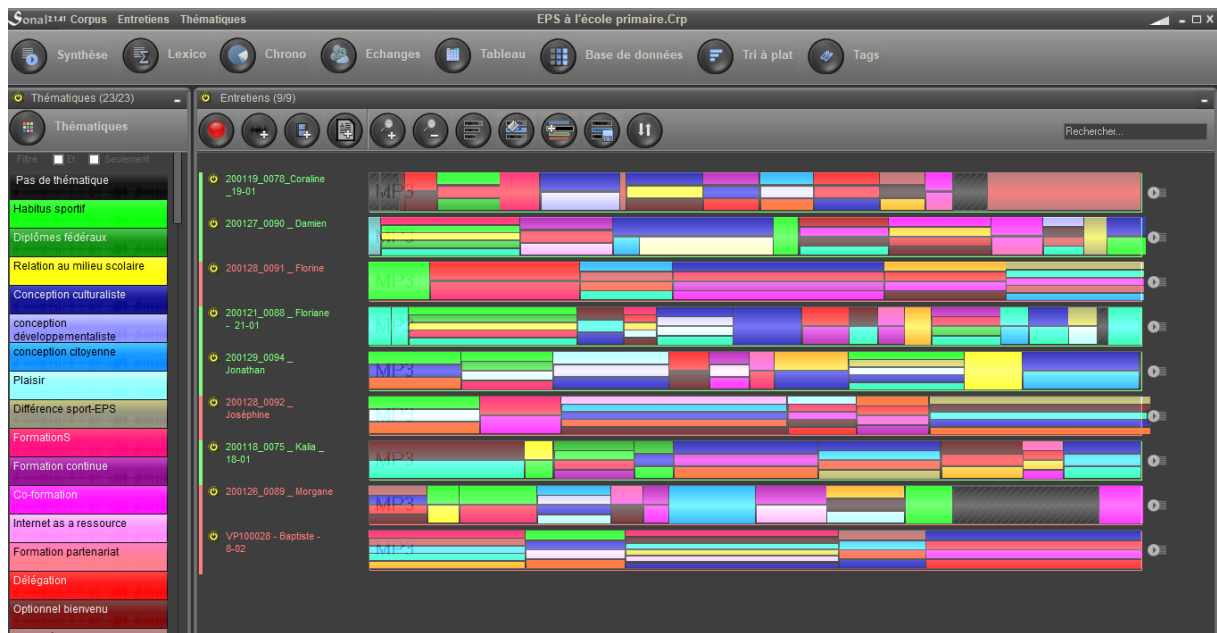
Sonal 2.1.41 Corpus Entretiens Thématiques

EPS à l'école primaire.Crp

Synthèse Lexico Chrono Echanges Tableau Base de données Tri à plat Tags

Thématiques (23/23)

Thématiques

Filtre : Et Seulement

Pas de thématique
Habitus sportif
Diplômes fédéraux
Relation au milieu scolaire
Conception culturaliste
conception développementaliste
conception citoyenne
Plaisir
Différence sport-EPS
FormationS
Formation continue
Co-formation
Internet as a ressource
Formation partenariat
Délégation
Optionnel bienvenu

Entretiens (9/9)

Rechercher...

200119_0078_Coraline _19-01
MP3
200127_0090 _ Damien
MP3
200128_0091 _ Florine
MP3
200121_0088 _ Floriane - 21-01
MP3
200129_0094 _ Jonathan
MP3
200128_0092 _ Joséphine
MP3
200118_0075 _ Kalia _ 18-01
MP3
200126_0089 _ Morgane
MP3
VP100028 - Baptiste - 8-02
MP3